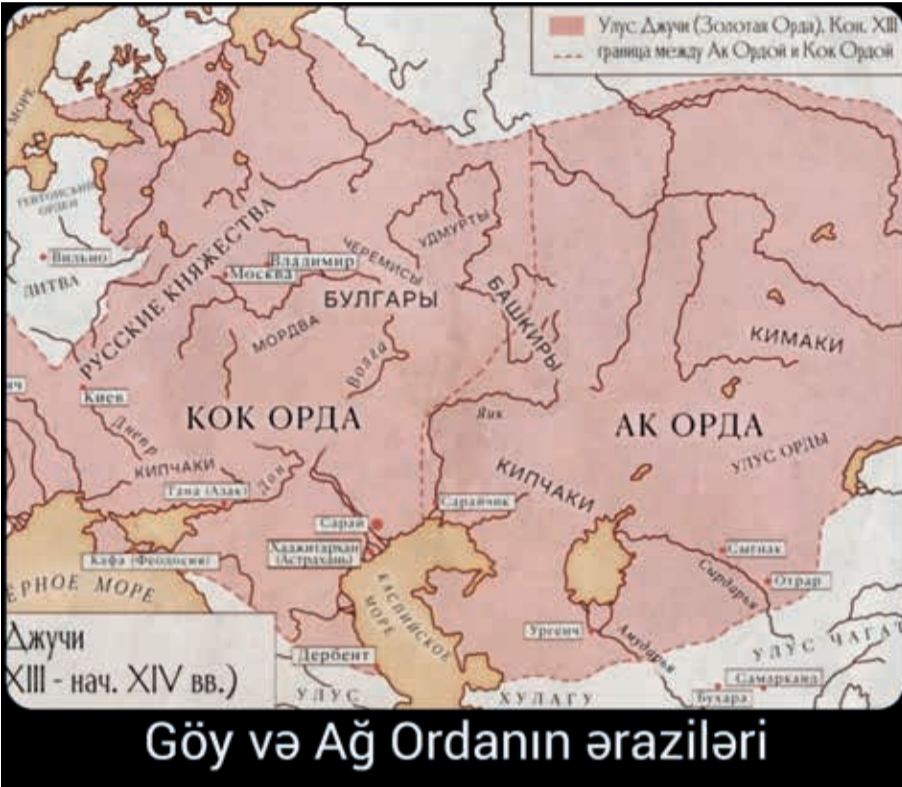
Улус Джучи (Золотая Орда). Кон. XIII
граница между Ак Ордой и Кок Ордой

МОРЕ
ТЕВТОНСКИЙ ОРДЕН
Вильно
ЛИТВА
РУССКИЕ КНЯЖЕСТВА
Владимир
Москва
ЧЕРЕМИСЫ
УДМУРТЫ
БУЛГАРЫ
БАШКИРЫ
МОРДВА
Волга
КИМАКИ
Киев
Днепр
КОК ОРДА
АК ОРДА
Яик
УЛУС ОРДЫ
КИПЧАКИ
Дон
Тана (Азак)
КИПЧАКИ
Сарайчик
Сарай
Хаджитархан (Астрахань)
Кафа (Феодосия)
ЕРНОЕ МОРЕ
КАСПИЙСКОЕ МОРЕ
Сыгнак
Сырдарья
Отрар
Ургенч
Амударья
УЛУС ЧАГАТ
Джучи
XIII - нач. XIV вв.)
Дербент
УЛУС
ХУЛАГУ
Самарканд
Бухара

Göy və Ağ Ordanın əraziləri